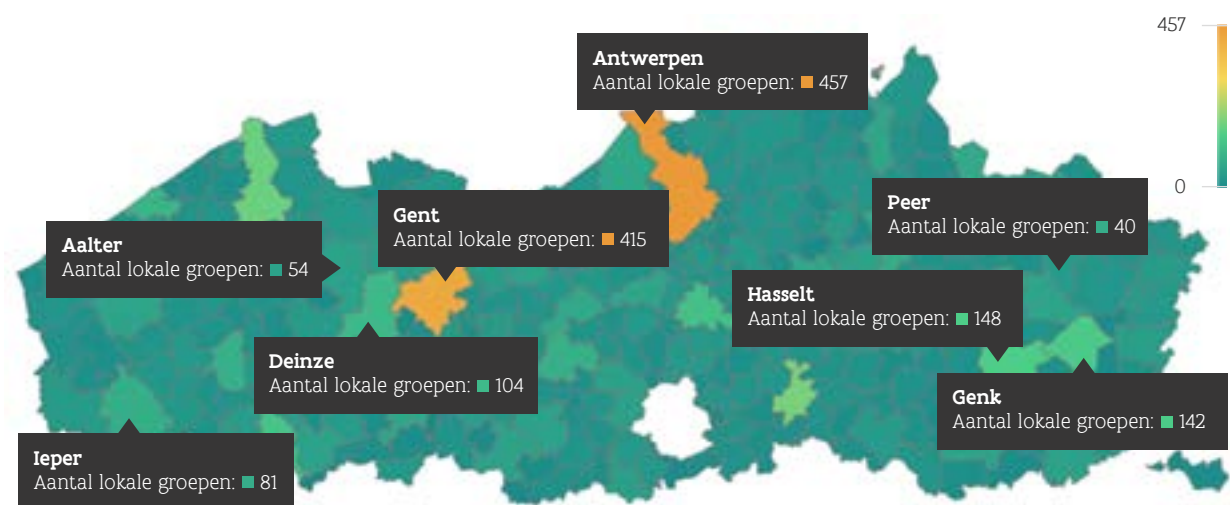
457

0

Antwerpen
Aantal lokale groepen: 457

Gent
Aantal lokale groepen: 415

Peer
Aantal lokale groepen: 40

Aalter
Aantal lokale groepen: 54

Hasselt
Aantal lokale groepen: 148

Deinze
Aantal lokale groepen: 104

Genk
Aantal lokale groepen: 142

Ieper
Aantal lokale groepen: 81